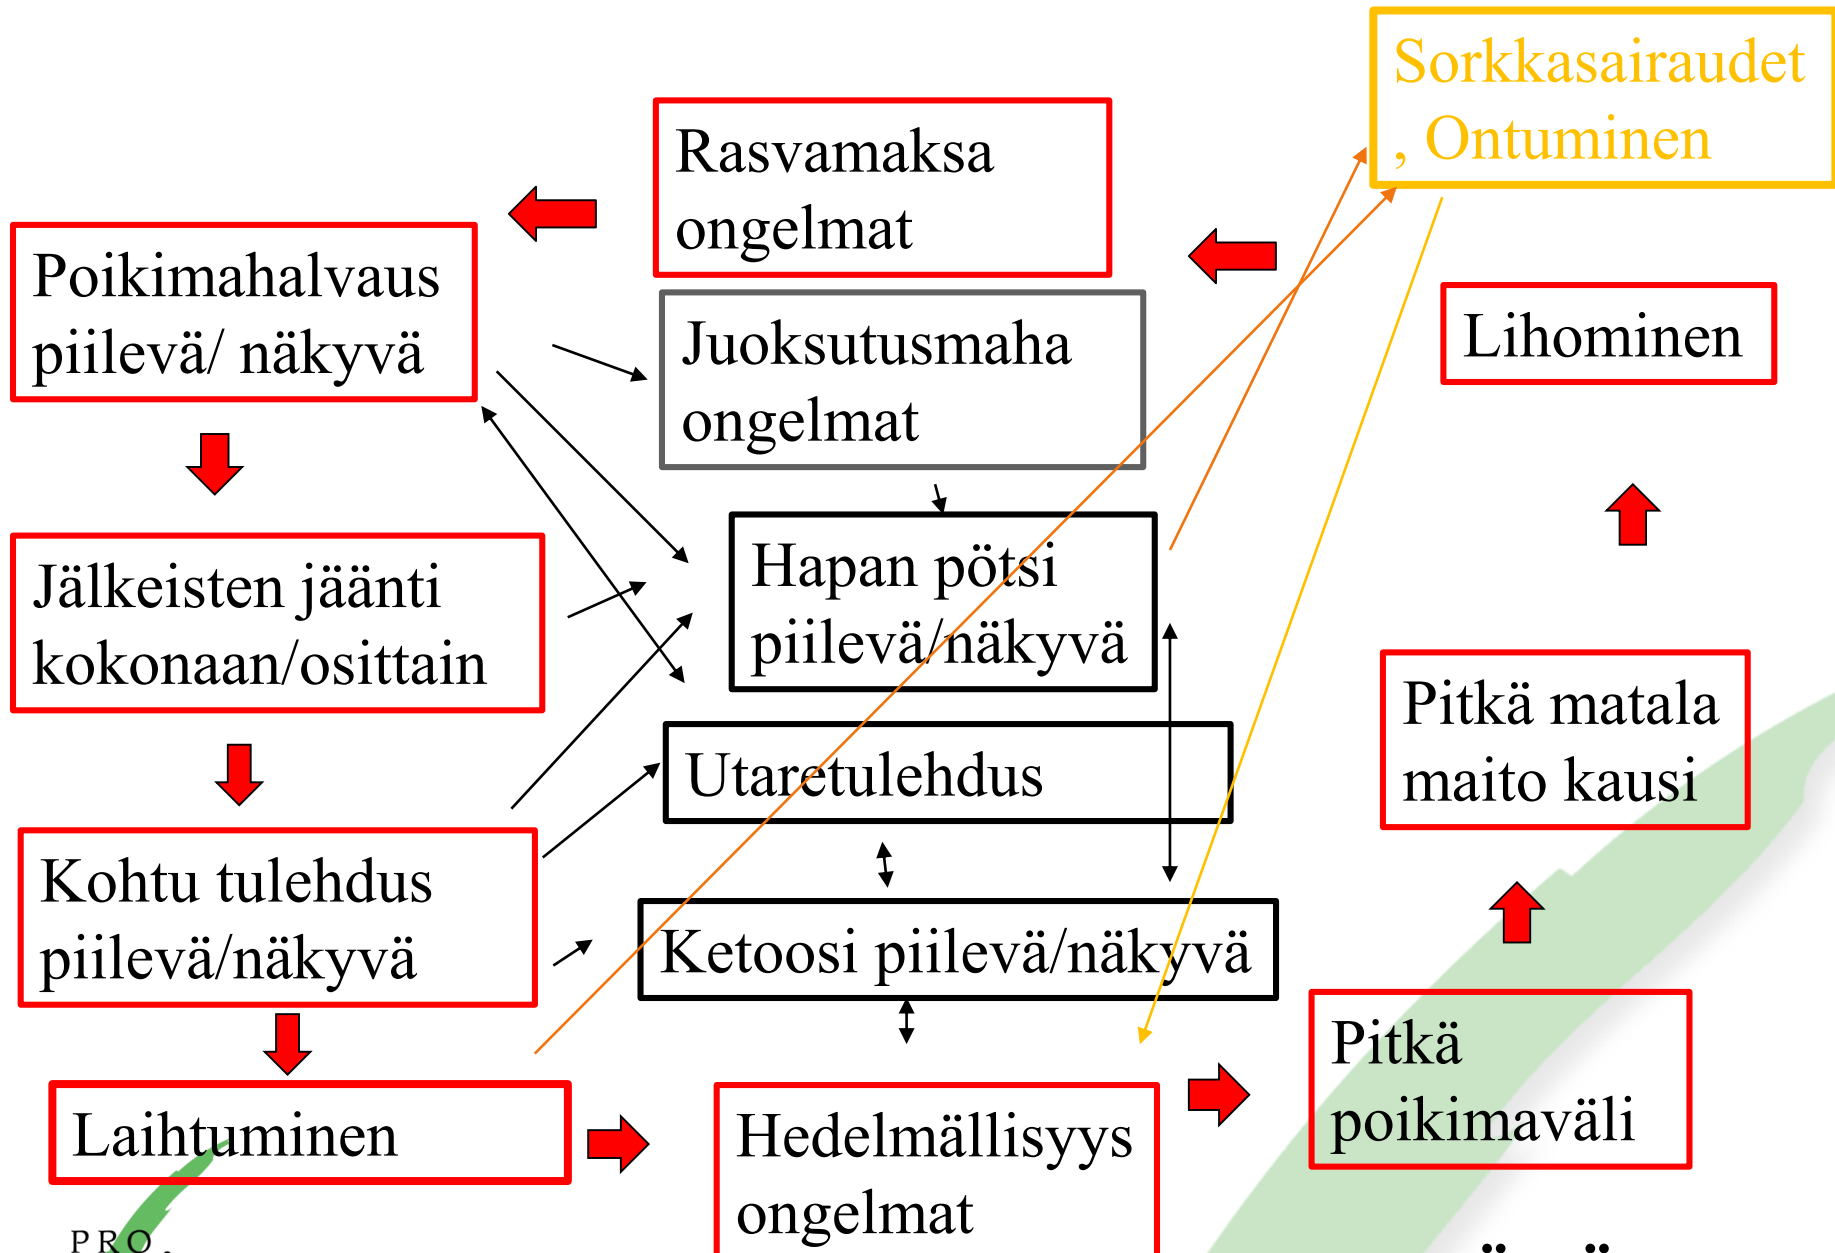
Sorkkasairaudet , Ontuminen

Rasvamaksa ongelmat

Poikimahalvaus piilevä/ näkyvä

Juoksutusmaha ongelmat

Lihominen

Jälkeisten jäänti kokonaan/osittain

Hapan pötsi piilevä/näkyvä

Utaretulehdus

Pitkä matala maito kausi

Kohtu tulehdus piilevä/näkyvä

Ketoosi piilevä/näkyvä

Pitkä poikimaväli

Laihtuminen

Hedelmällisyys ongelmat

PRO